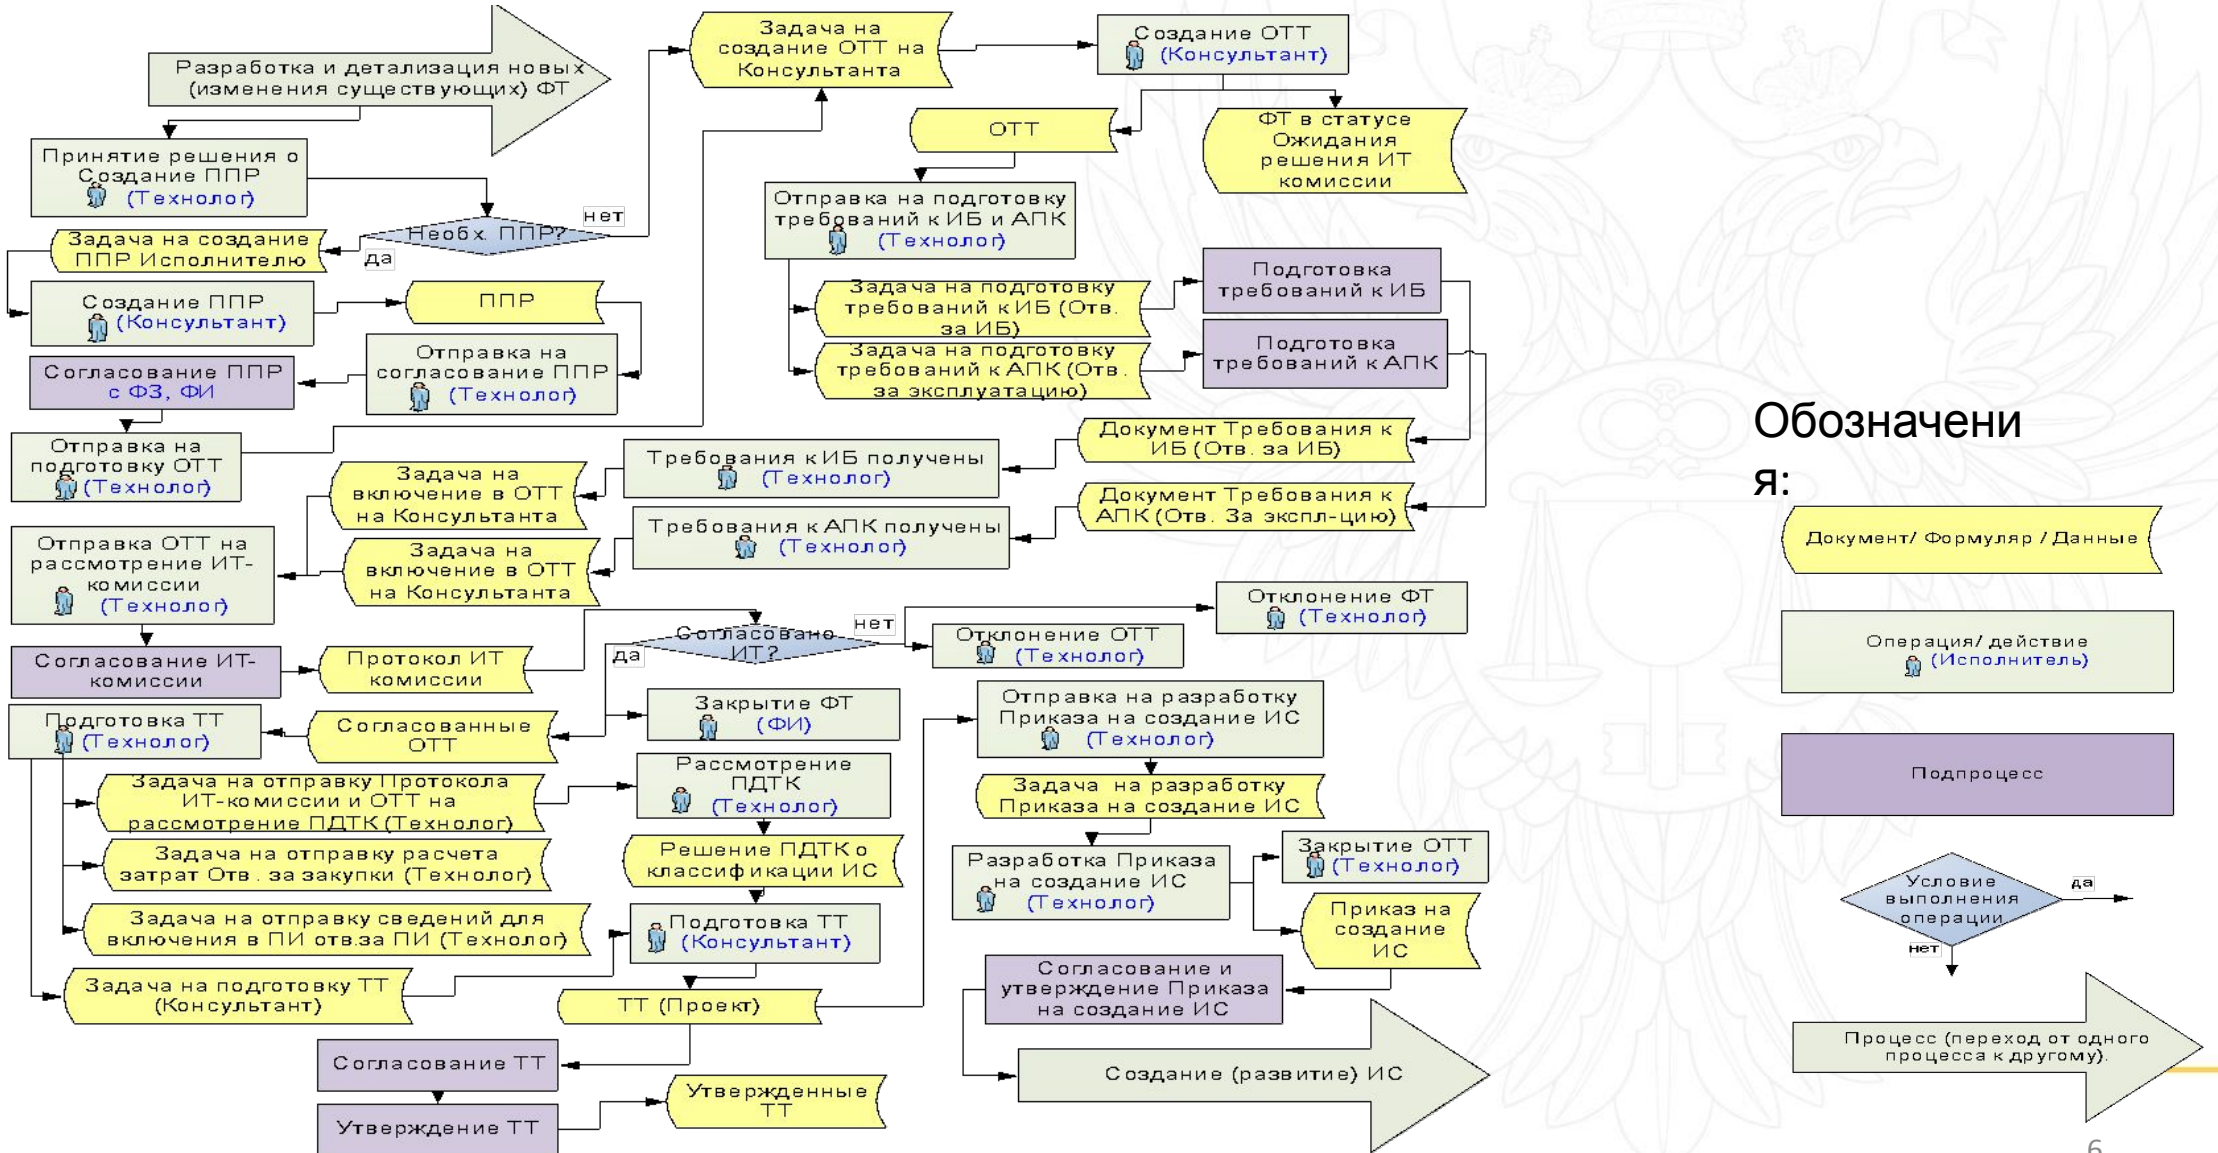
Разработка и детализация новых (изменения существующих) ФТ

Принятие решения о Создание ППР (Технолог)

Необх. ППР?

нет

да

Задача на создание ППР Исполнителю

Создание ППР (Консультант)

ППР

Отправка на согласование ППР (Технолог)

Согласование ППР с ФЗ, ФИ

Отправка на подготовку ОТТ (Технолог)

Задача на создание ОТТ на Консультанта

Создание ОТТ (Консультант)

ОТТ

ФТ в статусе Ожидания решения ИТ комиссии

Отправка на подготовку требований к ИБ и АПК (Технолог)

Задача на подготовку требований к ИБ (Отв. за ИБ)

Задача на подготовку требований к АПК (Отв. за эксплуатацию)

Подготовка требований к ИБ

Подготовка требований к АПК

Документ Требования к ИБ (Отв. за ИБ)

Документ Требования к АПК (Отв. За экспл-цию)

Требования к ИБ получены (Технолог)

Требования к АПК получены (Технолог)

Задача на включение в ОТТ на Консультанта

Задача на включение в ОТТ на Консультанта

Отправка ОТТ на рассмотрение ИТ-комиссии (Технолог)

Согласование ИТ-комиссии

Протокол ИТ комиссии

Согласовано ИТ?

нет

да

Отклонение ФТ (Технолог)

Отклонение ОТТ (Технолог)

Закрытие ФТ (ФИ)

Согласованные ОТТ

Подготовка ТТ (Технолог)

Задача на отправку Протокола ИТ-комиссии и ОТТ на рассмотрение ПДТК (Технолог)

Задача на отправку расчета затрат Отв. за закупки (Технолог)

Задача на отправку сведений для включения в ПИ отв.за ПИ (Технолог)

Задача на подготовку ТТ (Консультант)

Рассмотрение ПДТК (Технолог)

Решение ПДТК о классификации ИС

Подготовка ТТ (Консультант)

ТТ (Проект)

Согласование ТТ

Утверждение ТТ

Утвержденные ТТ

Отправка на разработку Приказа на создание ИС (Технолог)

Задача на разработку Приказа на создание ИС

Разработка Приказа на создание ИС (Технолог)

Закрытие ОТТ (Технолог)

Приказ на создание ИС

Согласование и утверждение Приказа на создание ИС

Создание (развитие) ИС

Обозначения:

Документ/ Формуляр / Данные

Операция/ действие (Исполнитель)

Подпроцесс

Условие выполнения операции

да

нет

Процесс (переход от одного процесса к другому).

6